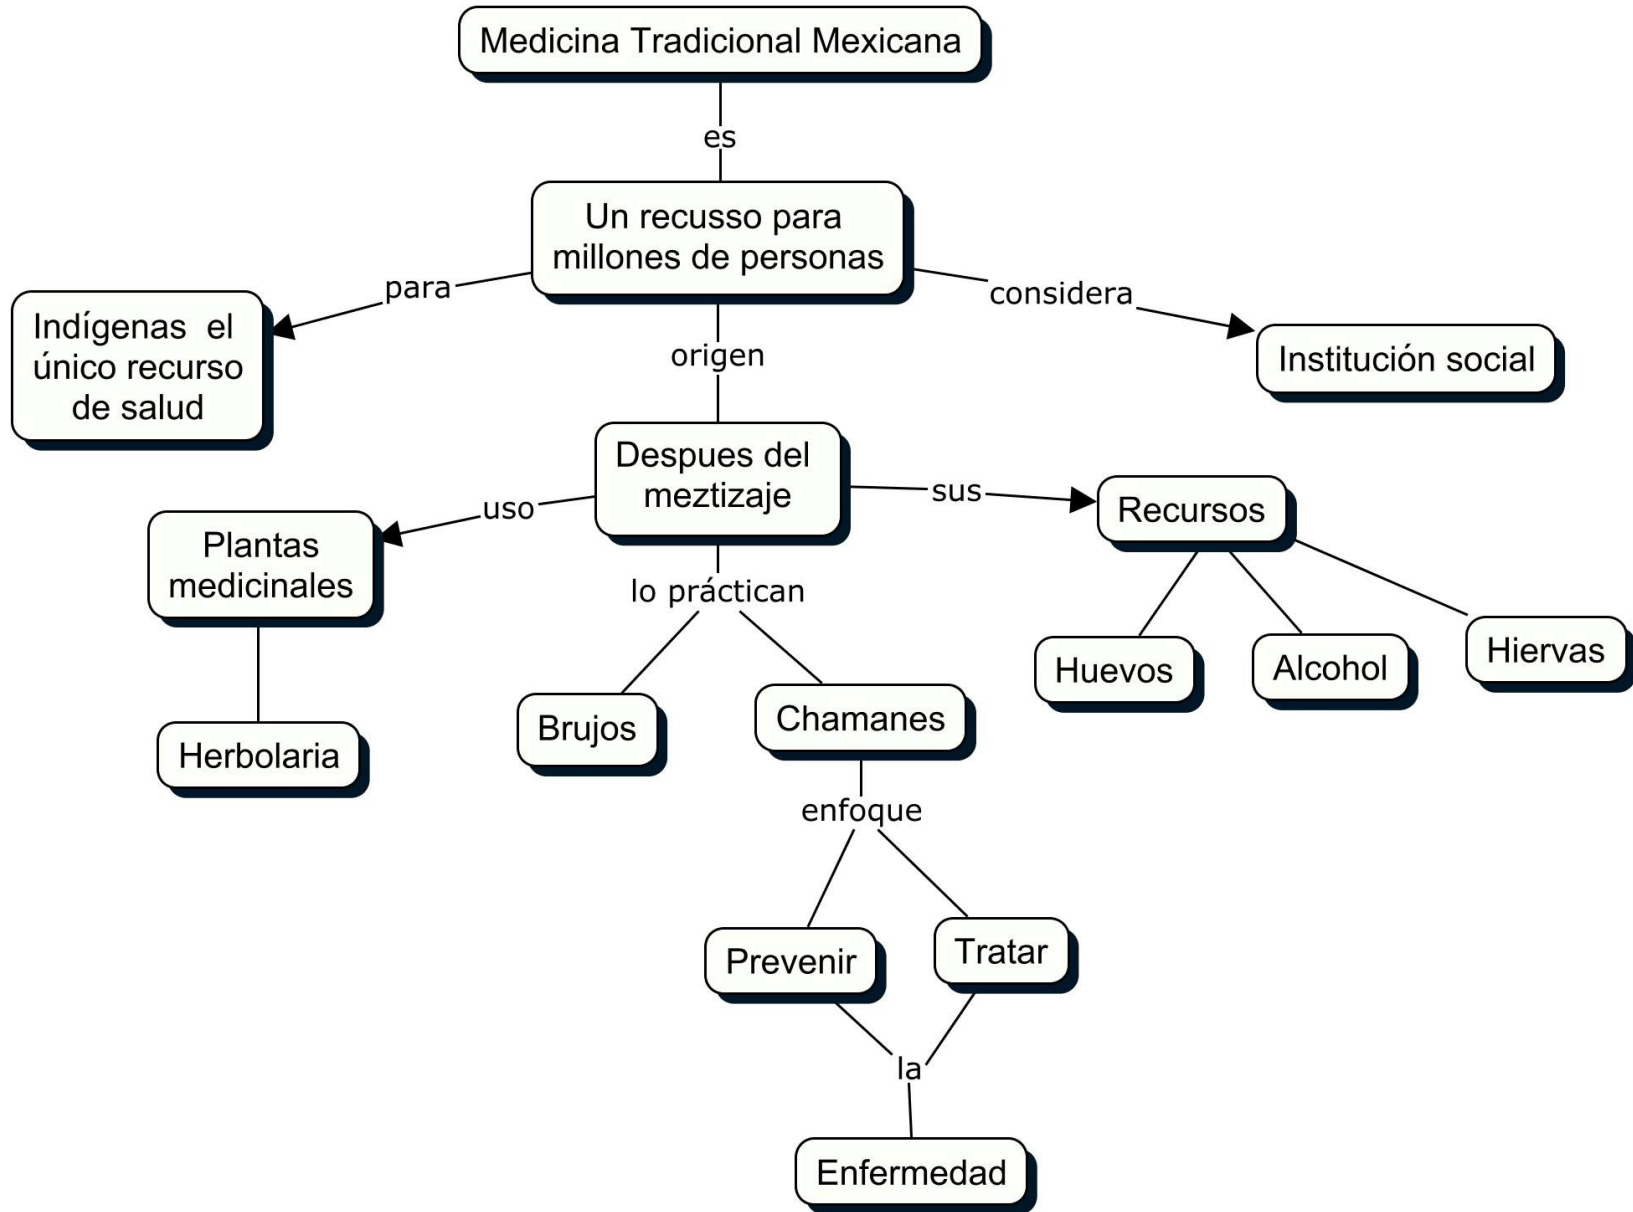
Medicina Tradicional Mexicana

es

Un recusso para millones de personas

para

Indígenas el único recurso de salud

considera

Institución social

origen

Despues del meztizaje

uso

Plantas medicinales

Herbolaria

lo práctican

Brujos

Chamanes

enfoque

Prevenir

Tratar

la

Enfermedad

sus

Recursos

Huevos

Alcohol

Hiervas